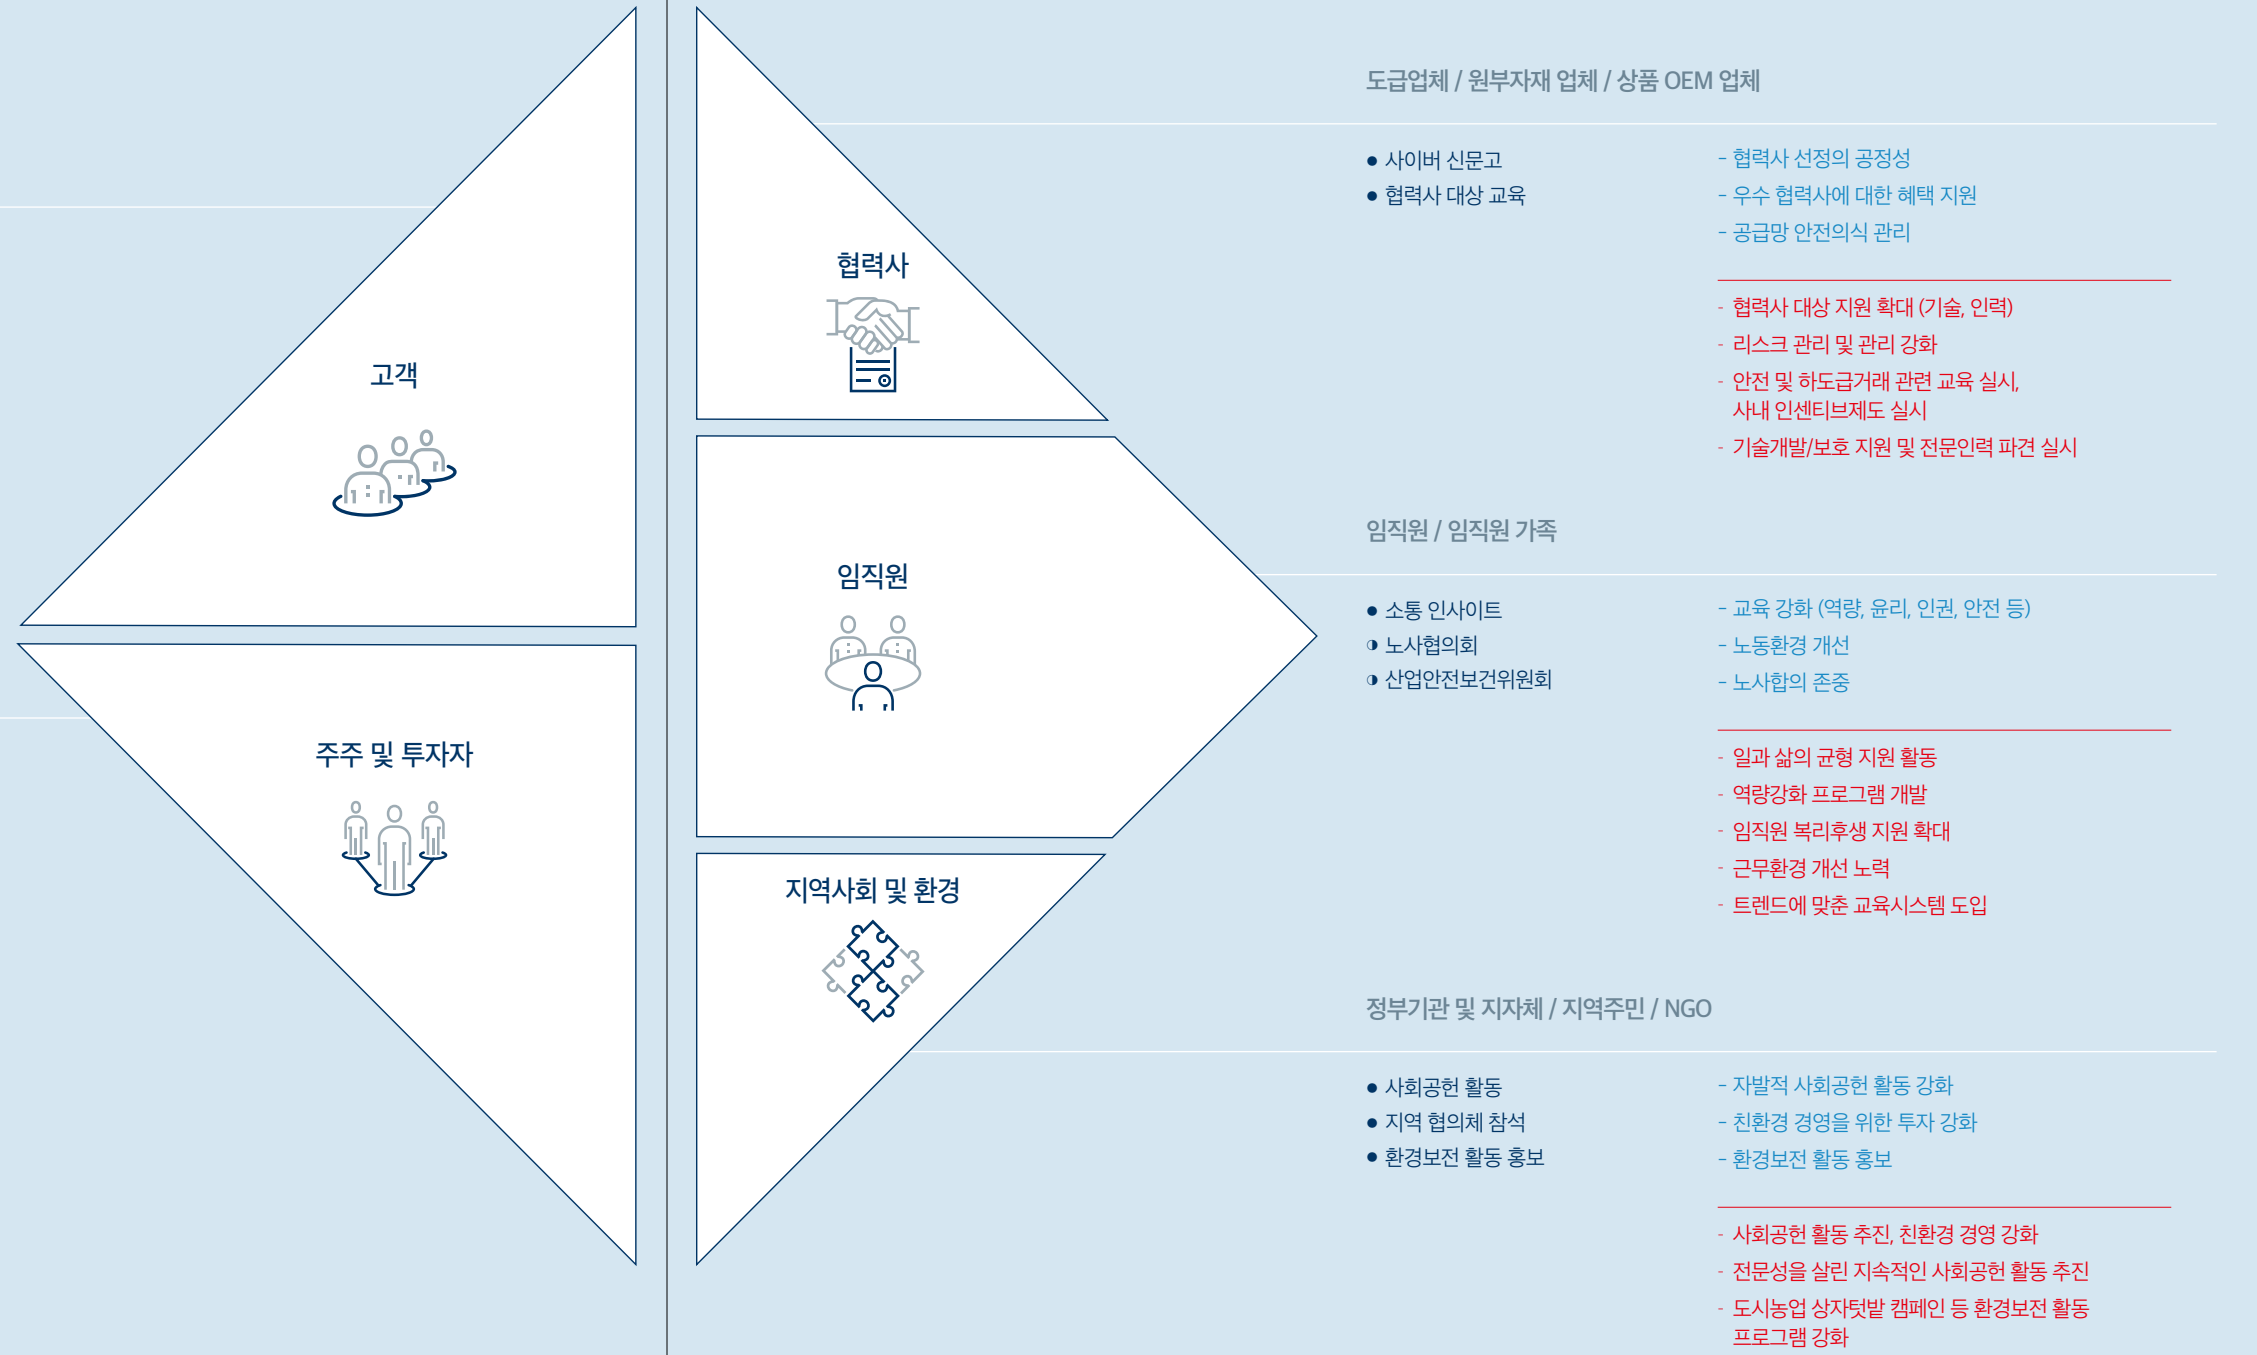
고객

주주 및 투자자

협력사

임직원

지역사회 및 환경

도급업체 / 원부자재 업체 / 상품 OEM 업체

● 사이버 신문고
● 협력사 대상 교육

- 협력사 선정의 공정성
- 우수 협력사에 대한 혜택 지원
- 공급망 안전의식 관리

- 협력사 대상 지원 확대 (기술, 인력)
- 리스크 관리 및 관리 강화
- 안전 및 하도급거래 관련 교육 실시, 사내 인센티브제도 실시
- 기술개발/보호 지원 및 전문인력 파견 실시

임직원 / 임직원 가족

● 소통 인사이트
◑ 노사협의회
◑ 산업안전보건위원회

- 교육 강화 (역량, 윤리, 인권, 안전 등)
- 노동환경 개선
- 노사합의 존중

- 일과 삶의 균형 지원 활동
- 역량강화 프로그램 개발
- 임직원 복리후생 지원 확대
- 근무환경 개선 노력
- 트렌드에 맞춘 교육시스템 도입

정부기관 및 지자체 / 지역주민 / NGO

● 사회공헌 활동
● 지역 협의체 참석
● 환경보전 활동 홍보

- 자발적 사회공헌 활동 강화
- 친환경 경영을 위한 투자 강화
- 환경보전 활동 홍보

- 사회공헌 활동 추진, 친환경 경영 강화
- 전문성을 살린 지속적인 사회공헌 활동 추진
- 도시농업 상자텃밭 캠페인 등 환경보전 활동 프로그램 강화